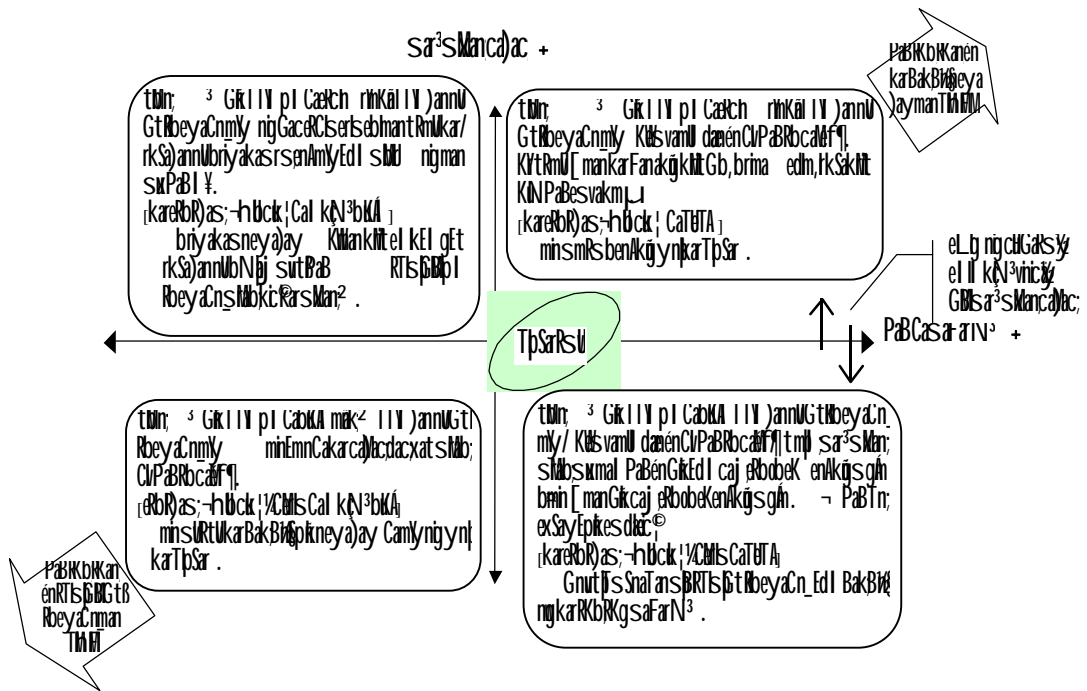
sar³sMancaÐac +

PaBRKbRKanén karBakBiÁeya )aymanTMnMM

tWn; ³ GkrI I I pI CaeRch rIhKal I I )annU GtRbeyaCnmY nigGaceRCIserIsebImantRmUvkar/ rkSa)annUvbriyakasrsenAmYEdI sWU nigman suxPaB I ¥.
[kareRbR)as;¬hbck;¦CalkçN³bkÁ]
briyakasneya)ay KMlankitelKEIgEt rkSa)annUvbNþj sutPaB RTIsþIGb I RbeyaCn_Mbkic©karsMan;².

tWn; ³ GkrI I I pI CaeRch rIhKal I I )annU GtRbeyaCnmY KWsvamU daménCIvPaBRbcaMf¶. KYtRmU[manKarFanakûgkMtGb,brima edIm,rkSakMt KINPaBesvakmµ.
[kareRbR)as;¬hbck;¦CaTUTA]
minsmRsbenAkñúgynþkarTpSar.

eL_gnigcUlGaksyþ elI I kçN³vinicäy GMsar³sMancaMac;

TpSarRsU

PaBCasaFarN³ +

tWn; ³ GkrI I I pI CabKA mak;² I I I )annUGtI RbeyaCnmY minEmnCakarcaMac;dac;xatsMab; CIvPaBRbcaMf¶.
[eRbR)as;¬hbck;¦½CMlsCalkçN³bkÁ]
minsURtUvkarBakBiÁepokneya)ay CamYynigynþ karTpSar.

tWn; ³ GkrI I I pI CabKA I I I )annUGtRbeyaCn_ mY/ KWsvamU damanCIvPaBRbcaMf¶tmÞI sar³sMan; sMabsumal PaBénGkrEdI caj eRbobeK enAkñúgsgÁm bmin[manGkcaj eRbobeKenAkñúgsgÁm. ¬ PaBTn; exSayEpñkesdækic©
[kareRbR)as;¬hbck;¦½CMlsCaTUTA]
GnutþIsSnaTansþIRTIsþIGtRbeyaCn_EdI BakBiÁ nigkarRKbRKgsaFarN³.

PaBRKbRKan énRTIsþIGtB RbeyaCnman TMnMM